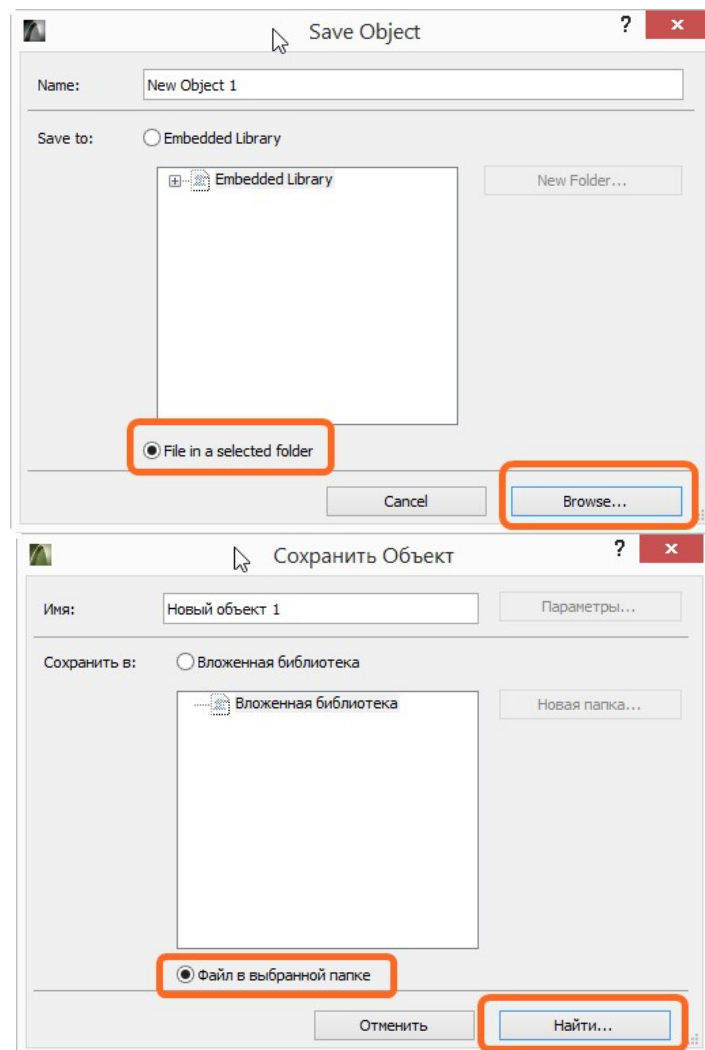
Save Object

?

×

Name: New Object 1

Save to: Embedded Library

Embedded Library

New Folder...

File in a selected folder

Cancel

Browse...

Сохранить Объект

?

×

Имя: Новый объект 1

Параметры...

Сохранить в: Вложенная библиотека

Вложенная библиотека

Новая папка...

Файл в выбранной папке

Отменить

Найти...